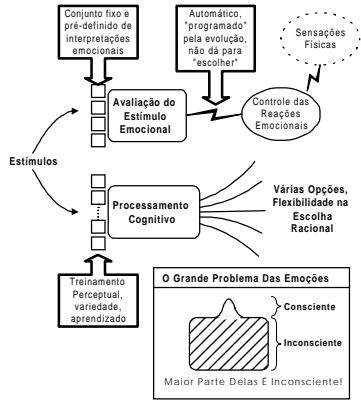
Conjunto fixo e pré-definido de interpretações emocionais

Automático, "programado" pela evolução, não dá para "escolher"

Sensações Físicas

Avaliação do Estímulo Emocional

Controle das Reações Emocionais

Estímulos

Processamento Cognitivo

Várias Opções, Flexibilidade na Escolha Racional

Treinamento Perceptual, variedade, aprendizado

O Grande Problema Das Emoções

Consciente

Inconsciente

Maior Parte Delas É Inconsciente!